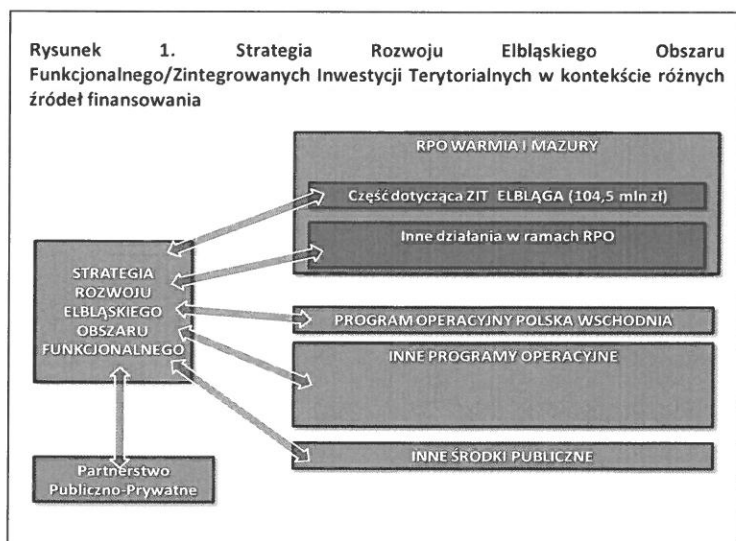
Rysunek 1. Strategia Rozwoju Elbląskiego Obszaru Funkcjonalnego/Zintegrowanych Inwestycji Terytorialnych w kontekście różnych źródeł finansowania

RPO WARMIA I MAZURY

Część dotycząca ZIT ELBLĄGA (104,5 mln zł)

Inne działania w ramach RPO

STRATEGIA ROZWOJU ELBLĄSKIEGO OBSZARU FUNKCJONALNEGO

PROGRAM OPERACYJNY POLSKA WSCHODNIA

INNE PROGRAMY OPERACYJNE

INNE ŚRODKI PUBLICZNE

Partnerstwo Publiczno-Prywatne